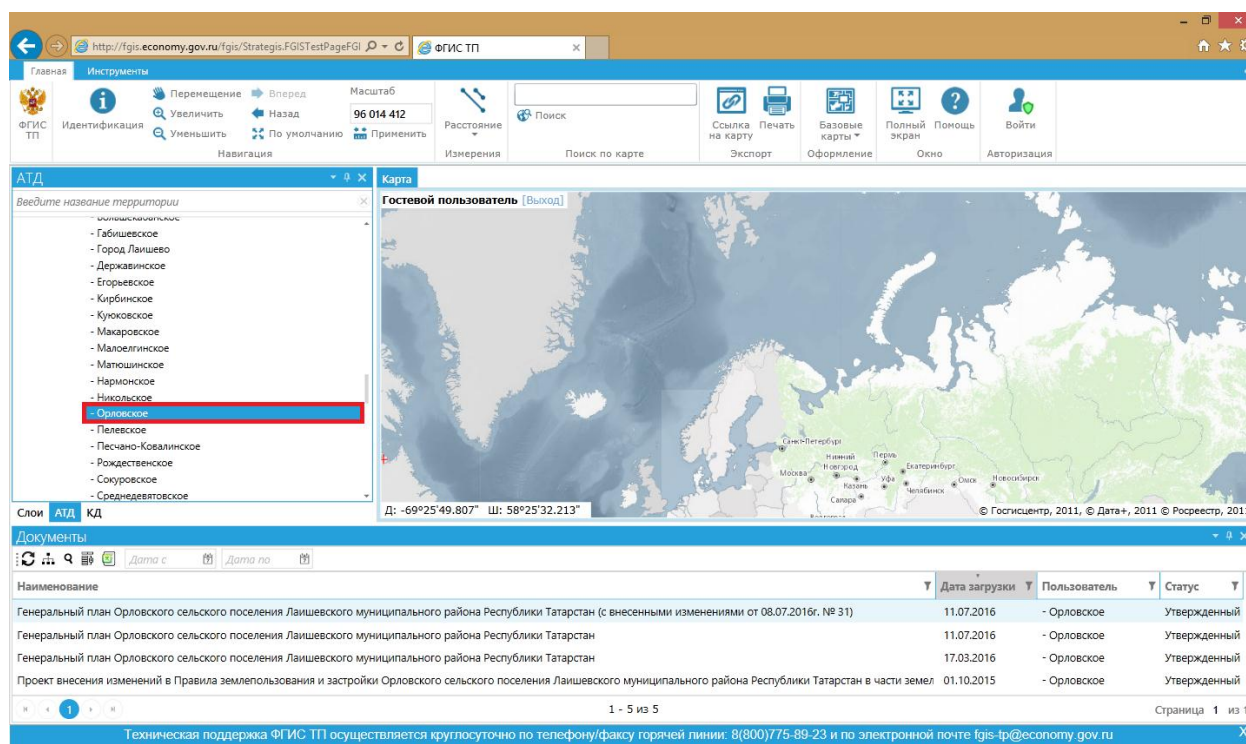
http://fgis.economy.gov.ru/fgis/Strategis.FGISTestPageFGI
ФГИС ТП

Главная Инструменты

ФГИС ТП
Идентификация
Перемещение Вперед
Увеличить Назад
Уменьшить По умолчанию
Масштаб
96 014 412
Применить
Навигация
Расстояние
Измерения
Поиск
Поиск по карте
Ссылка на карту
Печать
Экспорт
Базовые карты
Оформление
Полный экран
Помощь
Окно
Войти
Авторизация

АТД
Введите название территории
- Большекабанское
- Габишевское
- Город Лаишево
- Державинское
- Егорьевское
- Кирбинское
- Куюковское
- Макаровское
- Малоелгинское
- Матюшинское
- Нармонское
- Никольское
- Орловское
- Пелевское
- Песчано-Ковалинское
- Рождественское
- Сокуровское
- Среднедевятовское
Слои АТД КД

Карта
Гостевой пользователь [Выход]
Санкт-Петербург
Нижний Новгород
Пермь
Екатеринбург
Москва
Уфа
Казань
Челябинск
Омск
Новосибирск
Самара
Д: -69°25'49.807" Ш: 58°25'32.213"
© Госгисцентр, 2011, © Дата+, 2011 © Росреестр, 201

Документы
Дата с
Дата по

| Наименование | Дата загрузки | Пользователь | Статус |
|---|---|---|---|
| Генеральный план Орловского сельского поселения Лаишевского муниципального района Республики Татарстан (с внесенными изменениями от 08.07.2016г. № 31) | 11.07.2016 | - Орловское | Утвержденный |
| Генеральный план Орловского сельского поселения Лаишевского муниципального района Республики Татарстан | 11.07.2016 | - Орловское | Утвержденный |
| Генеральный план Орловского сельского поселения Лаишевского муниципального района Республики Татарстан | 17.03.2016 | - Орловское | Утвержденный |
| Проект внесения изменений в Правила землепользования и застройки Орловского сельского поселения Лаишевского муниципального района Республики Татарстан в части земел | 01.10.2015 | - Орловское | Утвержденный |

1
1 - 5 из 5
Страница 1 из

Техническая поддержка ФГИС ТП осуществляется круглосуточно по телефону/факсу горячей линии: 8(800)775-89-23 и по электронной почте fgis-tp@economy.gov.ru